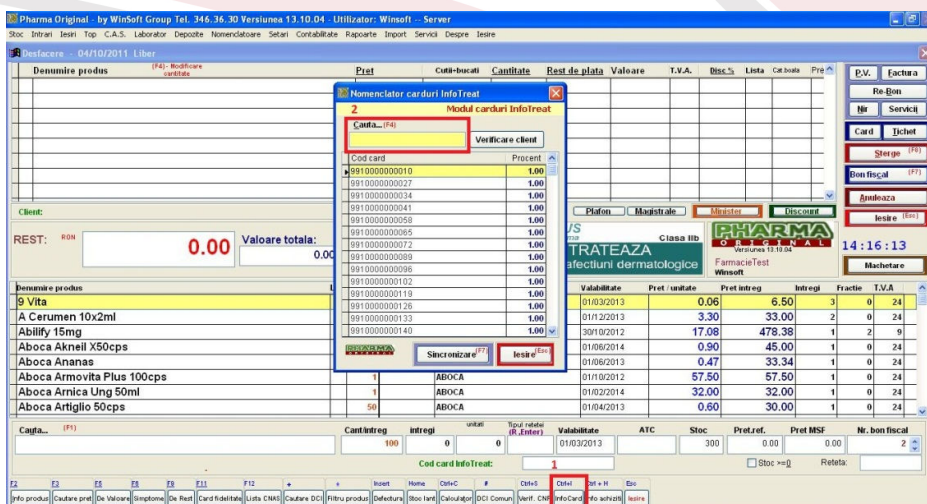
Pharma Original - by WinSoft Group Tel. 346.36.30 Versiunea 13.10.04 - Utilizator: Winsoft -- Server

Stoc Intrari Iesiri Top C.A.S. Laborator Depozite Nomenclatoare Setari Contabilitate Rapoarte Import Servicii Despre Iesire

Desfacere - 04/10/2011 Liber

| Denumire produs (F4) - Modificare cantitate | Pret | Cutii+bucati | Cantitate | Rest de plata | Valoare | T.V.A. | Disc % | Lista | Cat.boala | Pre |
|---|---|---|---|---|---|---|---|---|---|---|

P.V. Factura
Re-Bon
Nir Servicii
Card Tichet
Sterge (F8)
Bon fiscal (F7)
Anuleaza
Iesire (Esc)

Client:

REST: RON 0.00 Valoare totala: 0.00

Plafon Magistrale Minister Discount

Clasa lib

TRATEAZA
afectiuni dermatologice

PHARMA ORIGINAL Versiunea 13.10.04
FarmacieTest
Winsoft

14:16:13

Machetare

Nomenclator carduri InfoTreat

2

Modul carduri InfoTreat

Cauta... (F4)

Verificare client

| Cod card | Procent |
|---|---|
| 9910000000010 | 1.00 |
| 9910000000027 | 1.00 |
| 9910000000034 | 1.00 |
| 9910000000041 | 1.00 |
| 9910000000058 | 1.00 |
| 9910000000065 | 1.00 |
| 9910000000072 | 1.00 |
| 9910000000089 | 1.00 |
| 9910000000096 | 1.00 |
| 9910000000102 | 1.00 |
| 9910000000119 | 1.00 |
| 9910000000126 | 1.00 |
| 9910000000133 | 1.00 |
| 9910000000140 | 1.00 |

PHARMA

Sincronizare (F7)

Iesire (Esc)

| Denumire produs | | | Valabilitate | Pret / unitate | Pret intreg | Intregi | Fractie | T.V.A |
|---|---|---|---|---|---|---|---|---|
| 9 Vita | | | 01/03/2013 | 0.06 | 6.50 | 3 | 0 | 24 |
| A Cerumen 10x2ml | | | 01/12/2013 | 3.30 | 33.00 | 2 | 0 | 24 |
| Abilify 15mg | | | 30/10/2012 | 17.08 | 478.38 | 1 | 2 | 9 |
| Aboca Akneil X50cps | | | 01/06/2014 | 0.90 | 45.00 | 1 | 0 | 24 |
| Aboca Ananas | | | 01/06/2013 | 0.47 | 33.34 | 1 | 0 | 24 |
| Aboca Armovita Plus 100cps | 1 | ABOCA | 01/10/2012 | 57.50 | 57.50 | 1 | 0 | 24 |
| Aboca Arnica Ung 50ml | 1 | ABOCA | 01/02/2014 | 32.00 | 32.00 | 1 | 0 | 24 |
| Aboca Artiglio 50cps | 50 | ABOCA | 01/04/2013 | 0.60 | 30.00 | 1 | 0 | 24 |

Cauta... (F1)

| Cant/intreg | intregi | unitati | Tipul retetei (R.Enter) | Valabilitate | ATC | Stoc | Pret.ref. | Pret MSF | Nr. bon fiscal |
|---|---|---|---|---|---|---|---|---|---|
| 100 | 0 | 0 | | 01/03/2013 | | 300 | 0.00 | 0.00 | 2 |

Cod card InfoTreat:

1

Stoc >=0

Reteta:

F2 Info produs | F3 Cautare pret | F5 De Valoare | F8 Simptome | F9 De Rest | F11 Card fidelitate | F12 Lista CNAS | + Cautare DCI | + Filtru produs | Insert Defectura | Home Stoc lant | Ctrl+C Calculator | # DCI Comun | Ctrl+S Verif. CNP | Ctrl+I InfoCard | Ctrl + H Info achizitii | Esc Iesire